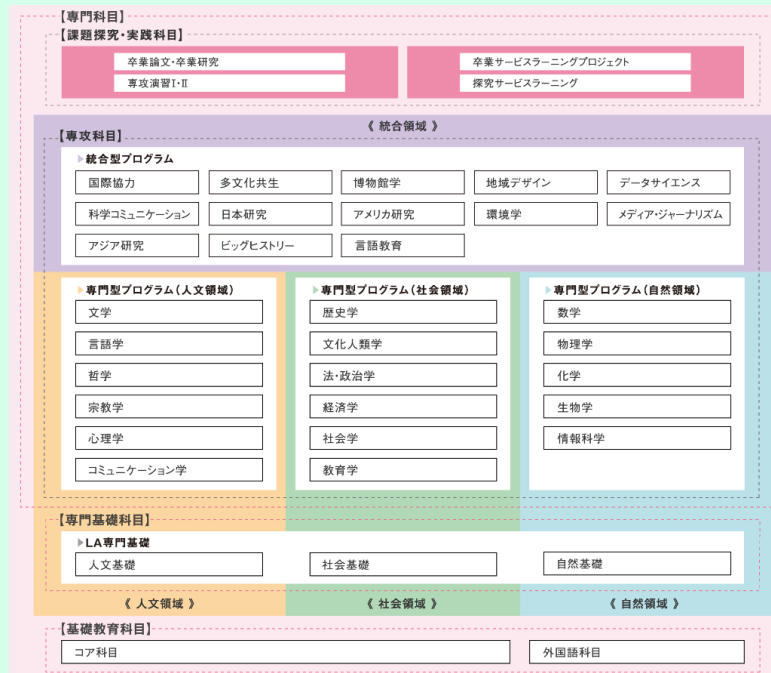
【専門科目】

【課題探究・実践科目】

卒業論文・卒業研究

専攻演習Ⅰ・Ⅱ

卒業サービスラーニングプロジェクト

探究サービスラーニング

《 統合領域 》

【専攻科目】

統合型プログラム

国際協力

多文化共生

博物館学

地域デザイン

データサイエンス

科学コミュニケーション

日本研究

アメリカ研究

環境学

メディア・ジャーナリズム

アジア研究

ビッグヒストリー

言語教育

専門型プログラム（人文領域）

文学

言語学

哲学

宗教学

心理学

コミュニケーション学

専門型プログラム（社会領域）

歴史学

文化人類学

法・政治学

経済学

社会学

教育学

専門型プログラム（自然領域）

数学

物理学

化学

生物学

情報科学

【専門基礎科目】

LA専門基礎

人文基礎

社会基礎

自然基礎

《 人文領域 》

《 社会領域 》

《 自然領域 》

【基礎教育科目】

コア科目

外国語科目